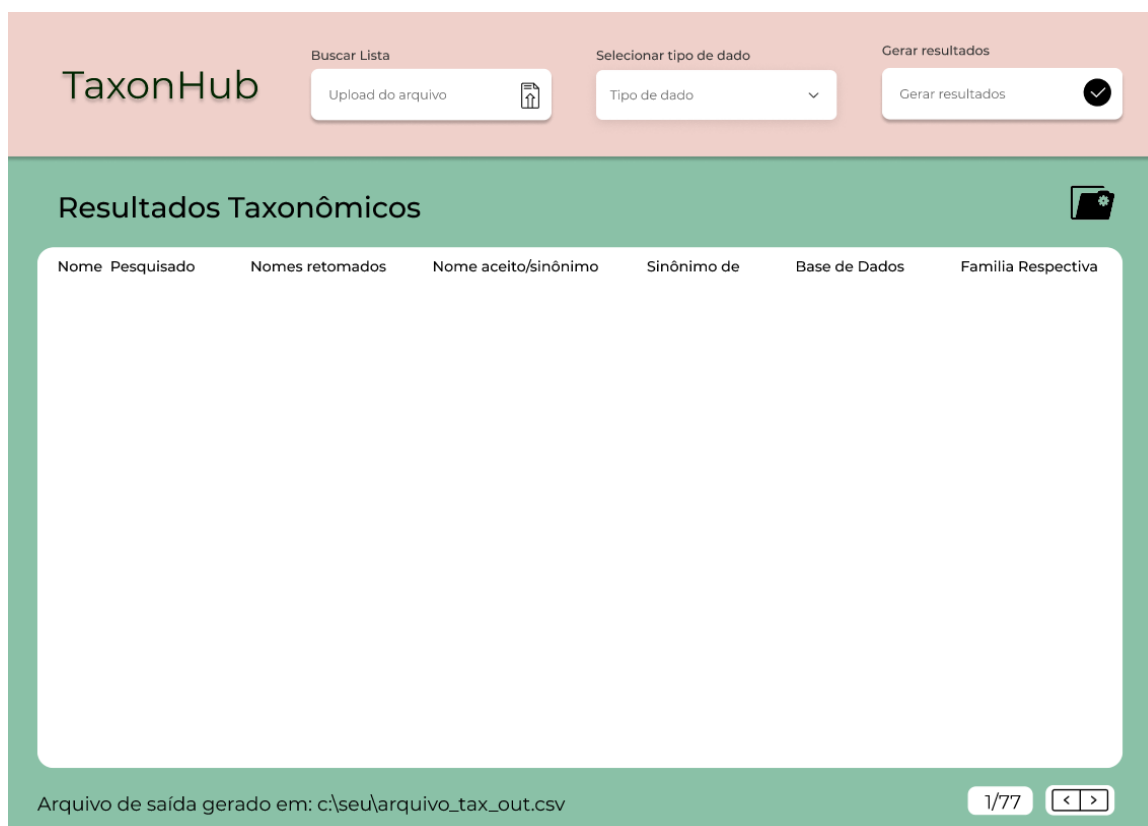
TaxonHub

Buscar Lista
Upload do arquivo

Selecionar tipo de dado
Tipo de dado

Gerar resultados
Gerar resultados

Resultados Taxonômicos

| Nome Pesquisado | Nomes retomados | Nome aceito/sinônimo | Sinônimo de | Base de Dados | Familia Respectiva |
|---|---|---|---|---|---|

Arquivo de saída gerado em: c:\seu\arquivo_tax_out.csv

1/77 < >